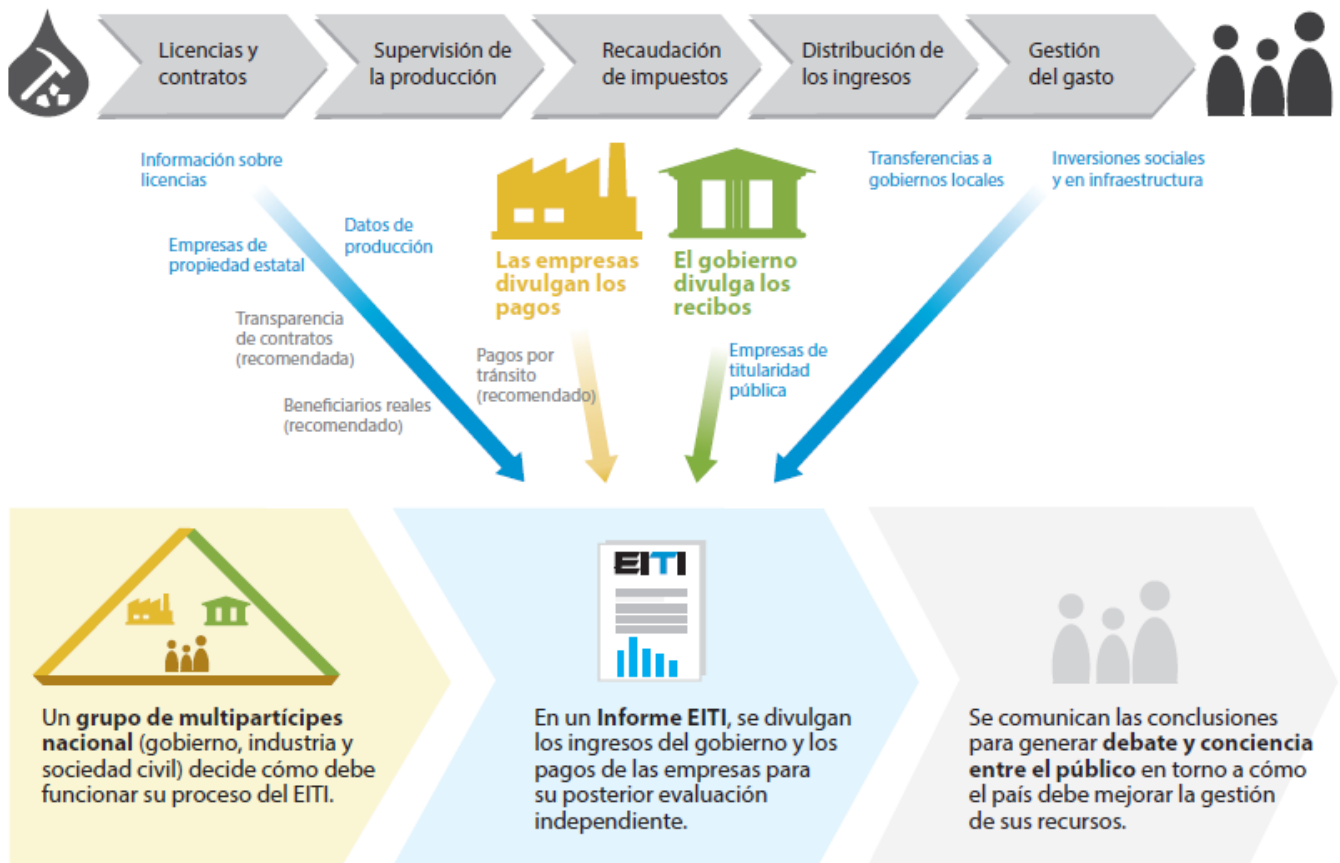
Licencias y contratos

Supervisión de la producción

Recaudación de impuestos

Distribución de los ingresos

Gestión del gasto

Información sobre licencias

Datos de producción

Empresas de propiedad estatal

Transparencia de contratos (recomendada)

Beneficiarios reales (recomendado)

Las empresas divulgan los pagos

Pagos por tránsito (recomendado)

El gobierno divulga los recibos

Empresas de titularidad pública

Transferencias a gobiernos locales

Inversiones sociales y en infraestructura

Un **grupo de multipartícipes nacional** (gobierno, industria y sociedad civil) decide cómo debe funcionar su proceso del EITI.

EITI

En un **Informe EITI**, se divulgan los ingresos del gobierno y los pagos de las empresas para su posterior evaluación independiente.

Se comunican las conclusiones para generar **debate y conciencia entre el público** en torno a cómo el país debe mejorar la gestión de sus recursos.